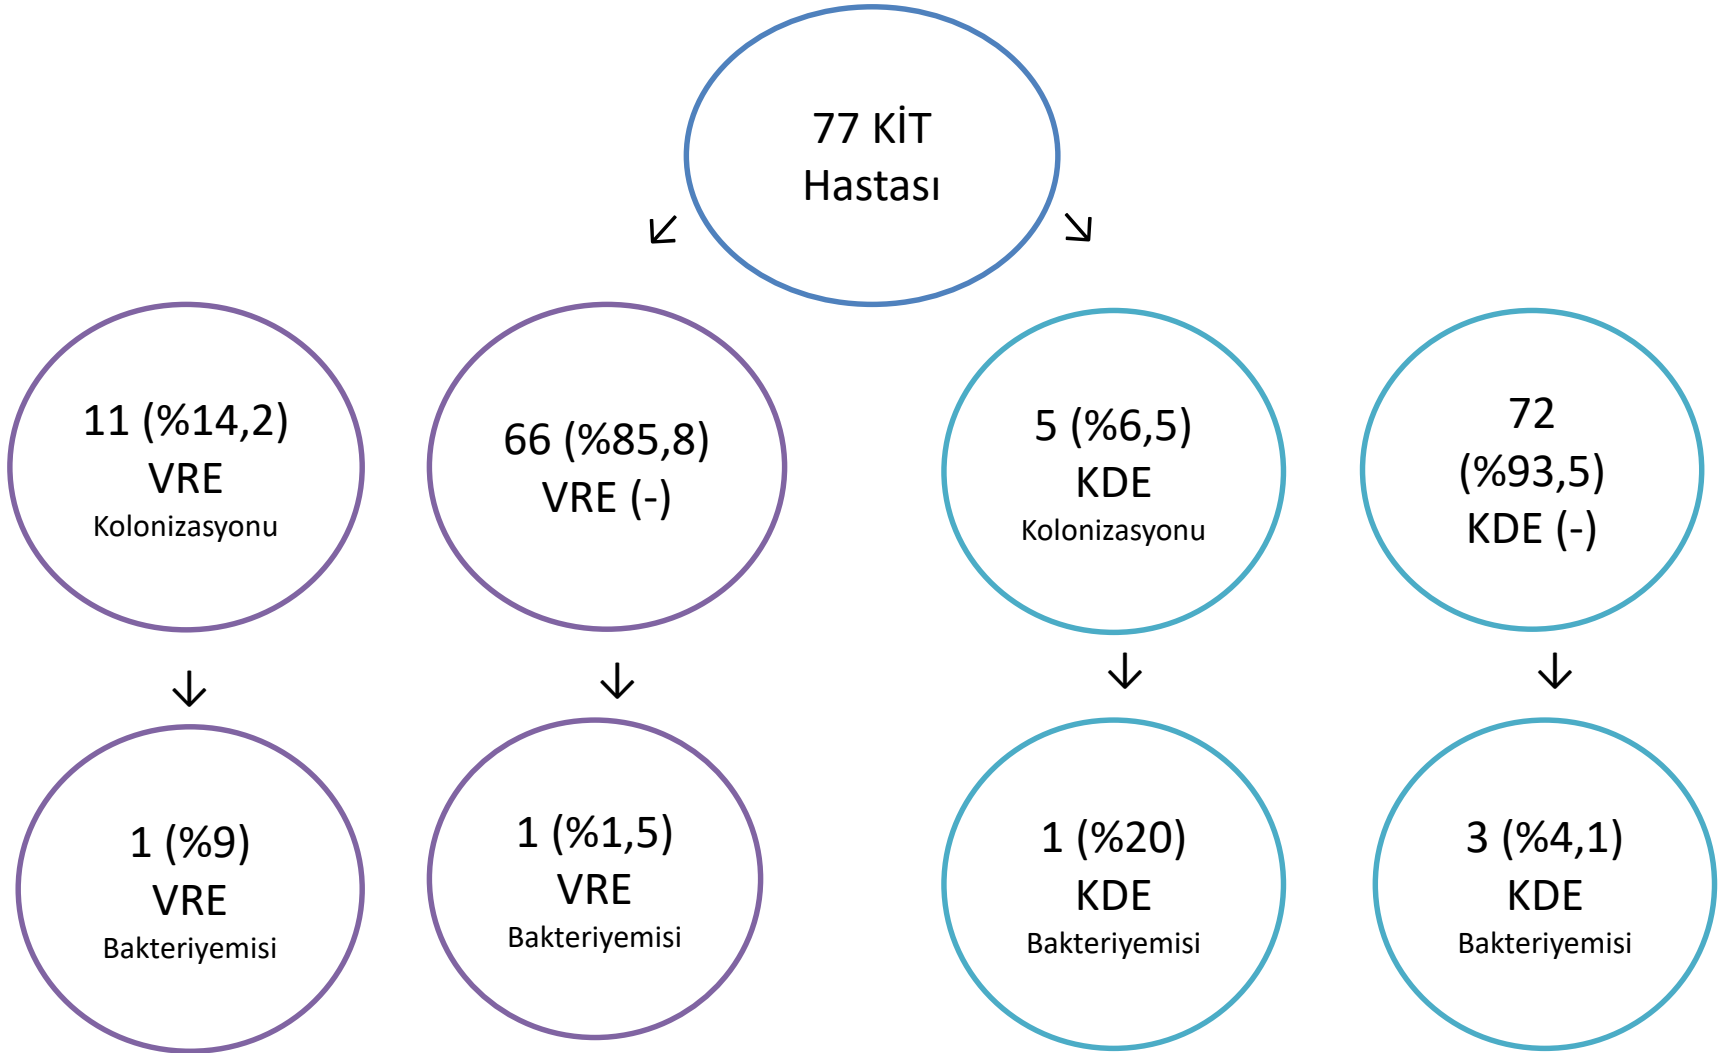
77 KİT Hastası

11 (%14,2) VRE Kolonizasyonu

66 (%85,8) VRE (-)

5 (%6,5) KDE Kolonizasyonu

72 (%93,5) KDE (-)

1 (%9) VRE Bakteriyemisi

1 (%1,5) VRE Bakteriyemisi

1 (%20) KDE Bakteriyemisi

3 (%4,1) KDE Bakteriyemisi